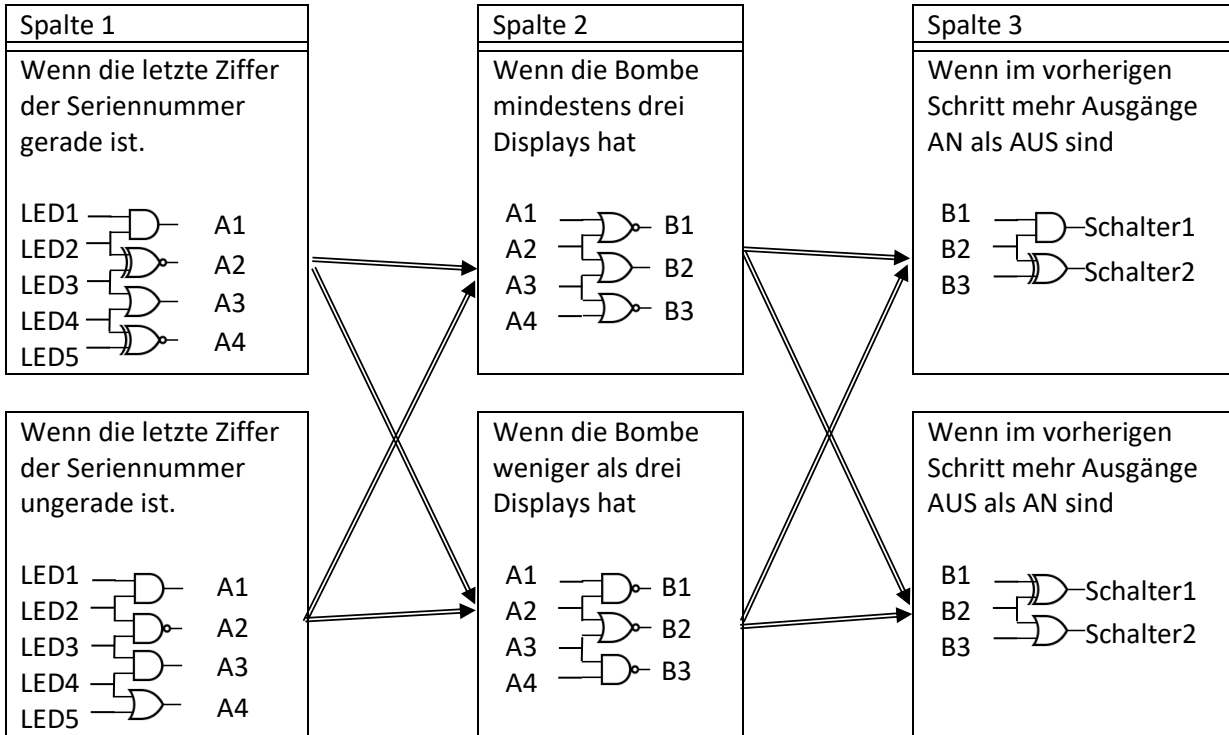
Spalte 1

Wenn die letzte Ziffer der Seriennummer gerade ist.

LED1
LED2
LED3
LED4
LED5

A1
A2
A3
A4

Wenn die letzte Ziffer der Seriennummer ungerade ist.

LED1
LED2
LED3
LED4
LED5

A1
A2
A3
A4

Spalte 2

Wenn die Bombe mindestens drei Displays hat

A1
A2
A3
A4

B1
B2
B3

Wenn die Bombe weniger als drei Displays hat

A1
A2
A3
A4

B1
B2
B3

Spalte 3

Wenn im vorherigen Schritt mehr Ausgänge AN als AUS sind

B1
B2
B3

Schalter1
Schalter2

Wenn im vorherigen Schritt mehr Ausgänge AUS als AN sind

B1
B2
B3

Schalter1
Schalter2